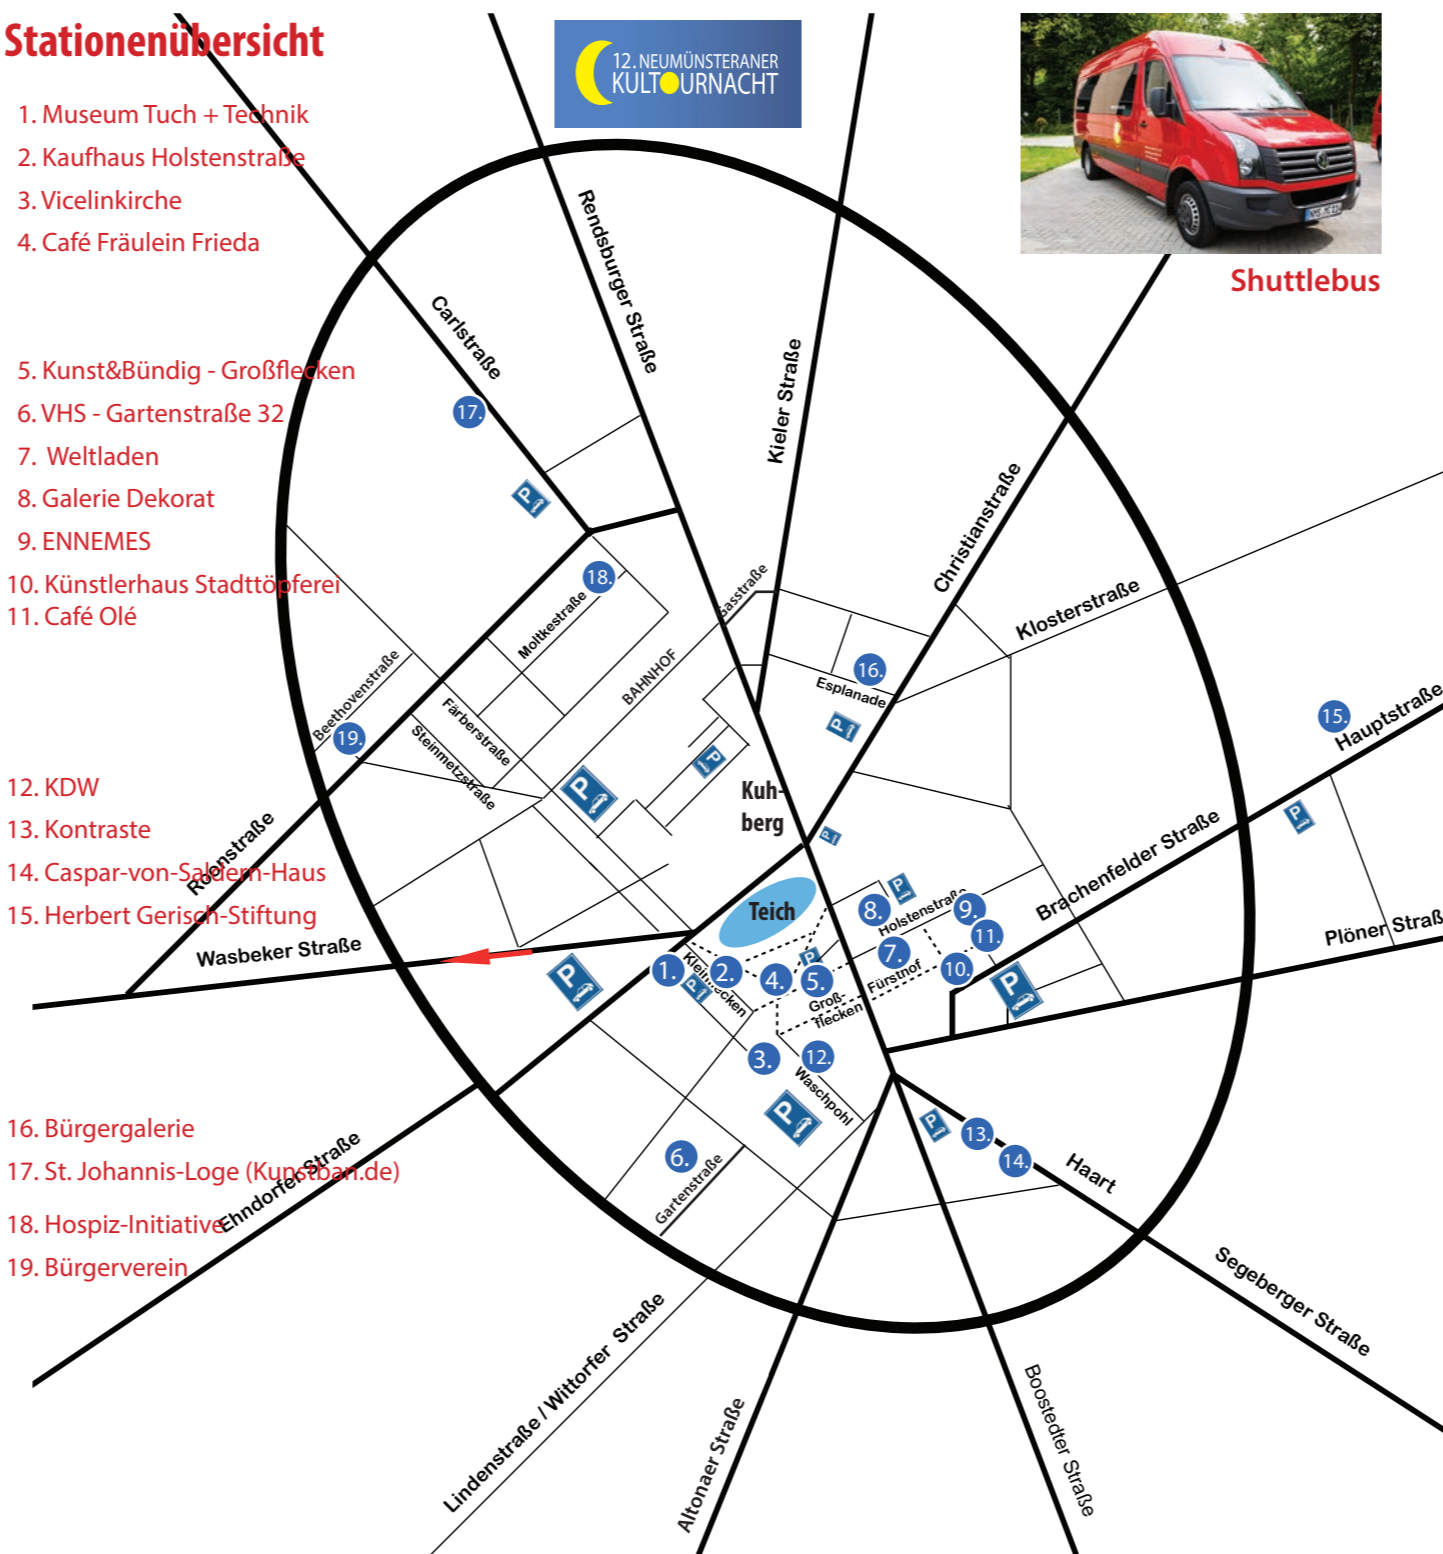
Stationenübersicht

1. Museum Tuch + Technik
2. Kaufhaus Holstenstraße
3. Vicelinkirche
4. Café Fräulein Frieda

5. Kunst&Bündig - Großflecken
6. VHS - Gartenstraße 32
7. Weltladen
8. Galerie Dekorat
9. ENNEMES
10. Künstlerhaus Stadttöpferei
11. Café Olé

12. KDW
13. Kontraste
14. Caspar-von-Saldern-Haus
15. Herbert Gerisch-Stiftung

16. Bürgergalerie
17. St. Johannis-Loge (Kunstban.de)
18. Hospiz-Initiative
19. Bürgerverein

12. NEUMÜNSTERANER KULTOURNACHT

Shuttlebus

Rendsburger Straße
Kieler Straße
Carlstraße
Christianstraße
Klosterstraße
Esplanade
Moltkestraße
BAHNHOF
Beethovenstraße
Färberstraße
Steinmetzstraße
Kuh-berg
Roonstraße
Wasbeker Straße
Teich
Holstenstraße
Kleinflecken
Großflecken
Fürstnof
Brachenfelder Straße
Hauptstraße
Plöner Straß
Waschpohl
Haart
Gartenstraße
Ehndorfer Straße
Lindenstraße / Wittorfer Straße
Altonaer Straße
Boostedter Straße
Segeberger Straße
17. 18. 19. 16. 15. 1. 2. 3. 4. 5. 6. 7. 8. 9. 10. 11. 12. 13. 14.
P P P P P P P P P P P P